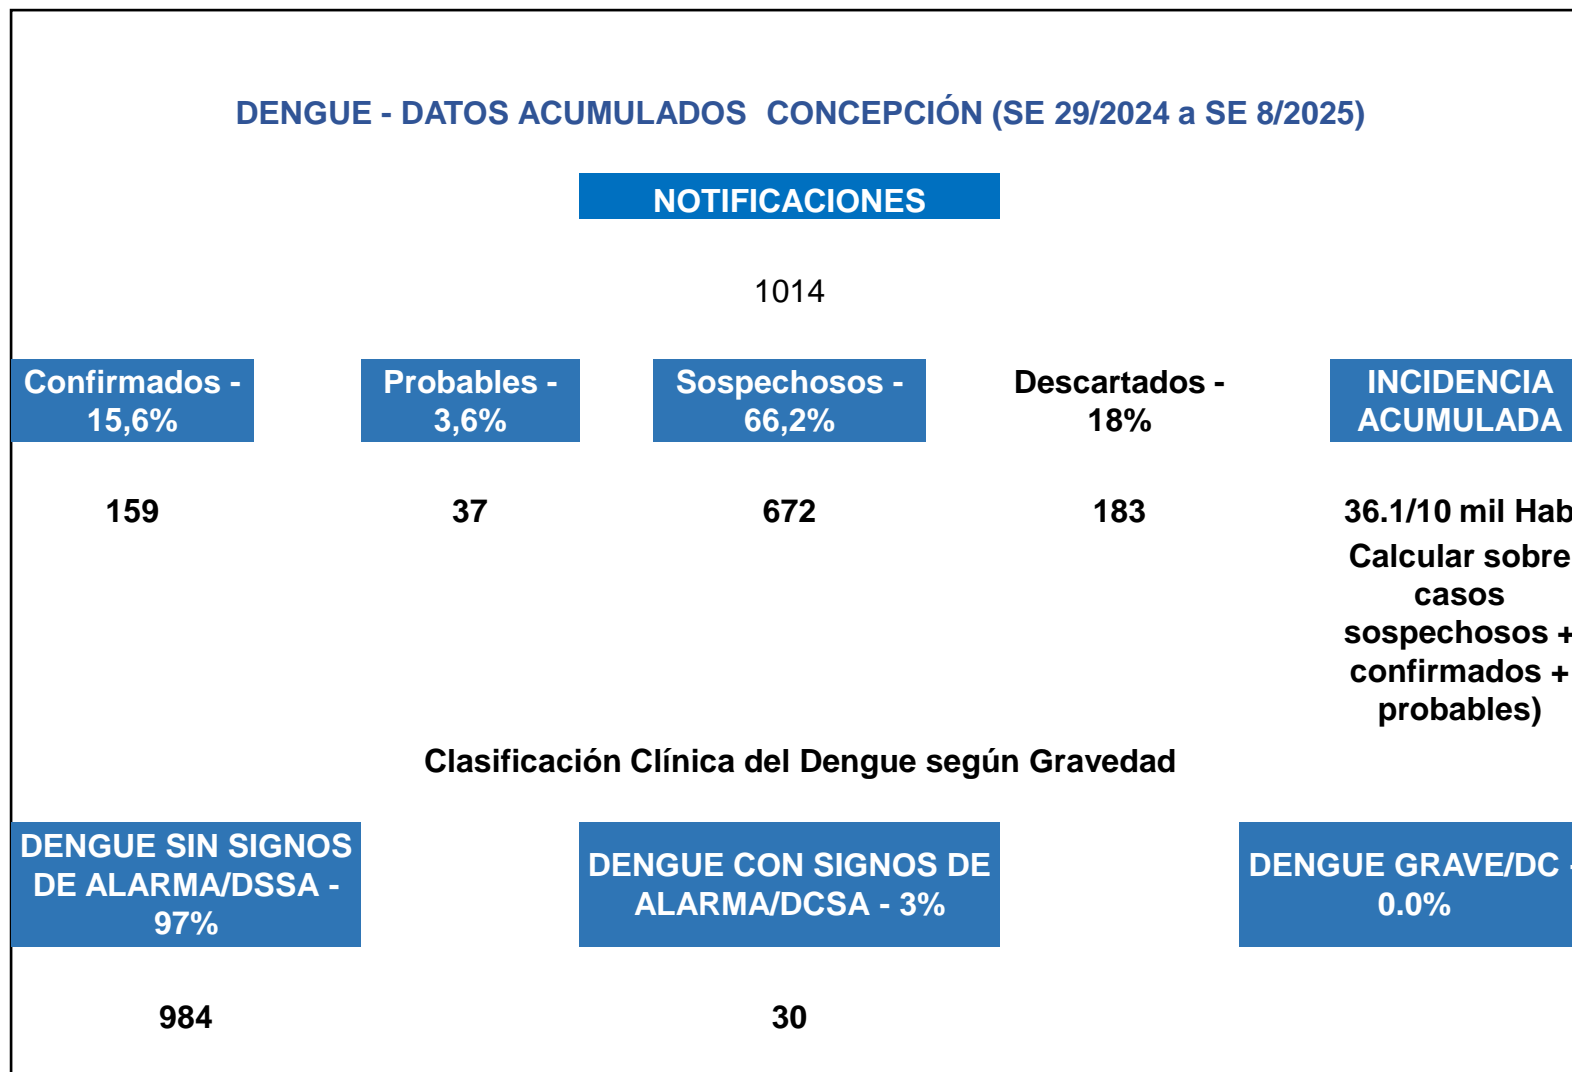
DENGUE - DATOS ACUMULADOS CONCEPCIÓN (SE 29/2024 a SE 8/2025)

NOTIFICACIONES

1014

Confirmados - 15,6%

Probables - 3,6%

Sospechosos - 66,2%

Descartados - 18%

INCIDENCIA ACUMULADA

159

37

672

183

36.1/10 mil Hab
Calcular sobre casos sospechosos + confirmados + probables)

Clasificación Clínica del Dengue según Gravedad

DENGUE SIN SIGNOS DE ALARMA/DSSA - 97%

DENGUE CON SIGNOS DE ALARMA/DCSA - 3%

DENGUE GRAVE/DC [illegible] 0.0%

984

30